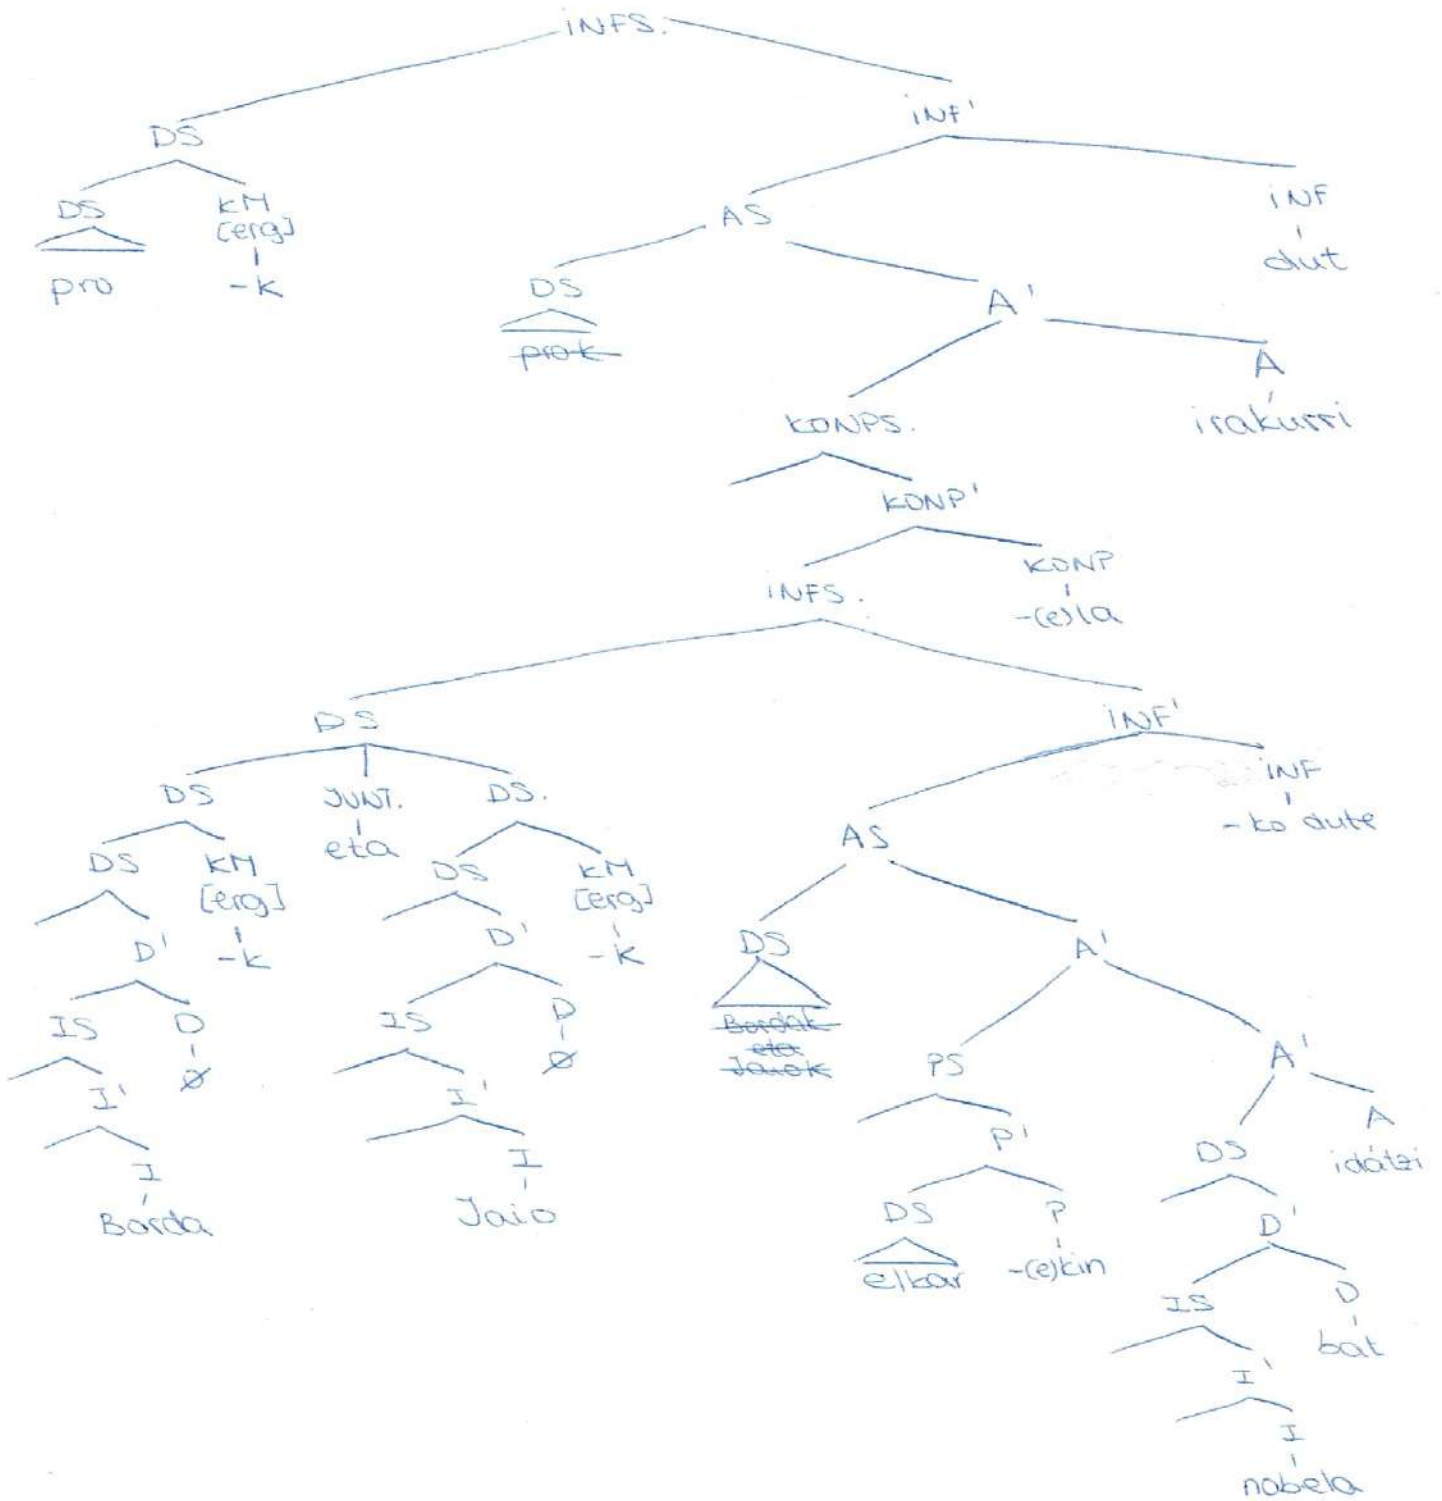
INFS.

DS

INF'

DS

KM [erg]

pro

-k

AS

INF

dut

DS

prok

A'

A

irakurri

KONPS.

KONP'

INFS.

KONP

-(e)la

DS

INF'

DS

JUNT.

eta

DS.

INF

-ko dute

DS

KM [erg]

-k

DS

KM [erg]

-k

AS

D'

D'

DS

Bordak eta Jaiok

A'

IS

D

Ø

IS

D

Ø

PS

A'

I'

I'

P'

DS

A

idatzi

I

Borda

I

Jaio

DS

elkar

P

-(e)kin

D'

IS

D

bat

I'

I

nobela